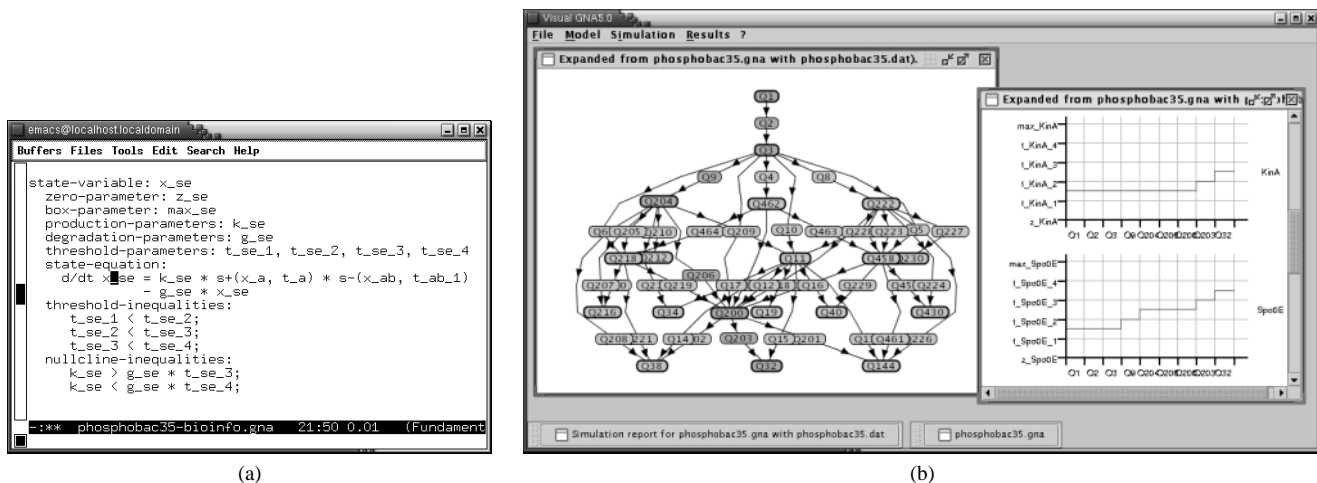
emacs@localhost.localdomain

Buffers Files Tools Edit Search Help

state-variable: x_se
  zero-parameter: z_se
  box-parameter: max_se
  production-parameters: k_se
  degradation-parameters: g_se
  threshold-parameters: t_se_1, t_se_2, t_se_3, t_se_4
  state-equation:
    d/dt x_se = k_se * s+(x_a, t_a) * s-(x_ab, t_ab_1)
              - g_se * x_se
  threshold-inequalities:
    t_se_1 < t_se_2;
    t_se_2 < t_se_3;
    t_se_3 < t_se_4;
  nullcline-inequalities:
    k_se > g_se * t_se_3;
    k_se < g_se * t_se_4;

-:** phosphobac35-bioinfo.gna 21:50 0.01 (Fundament

(a)

Visual GNA5.0

File Model Simulation Results ?

Expanded from phosphobac35.gna with phosphobac35.dat).

Q1 Q2 Q3 Q9 Q4 Q8 Q204 Q462 Q222 Q6 Q205 Q210 Q464 Q209 Q10 Q463 Q228 Q223 Q5 Q227 Q218 Q212 Q11 Q458 Q230 Q206 Q207 Q2 Q219 Q17 Q12 Q16 Q229 Q45 Q224 Q216 Q34 Q200 Q19 Q40 Q430 Q208 Q221 Q14 Q203 Q15 Q201 Q461 Q226 Q38 Q32 Q144

Expanded from phosphobac35.gna with

max_KinA
t_KinA_4
t_KinA_3
t_KinA_2
t_KinA_1
z_KinA
KinA
Q1 Q2 Q3 Q9 Q204 Q206 Q203 Q32

max_Spo0E
t_Spo0E_4
t_Spo0E_3
t_Spo0E_2
t_Spo0E_1
z_Spo0E
Spo0E
Q1 Q2 Q3 Q9 Q204 Q206 Q203 Q32

Simulation report for phosphobac35.gna with phosphobac35.dat

phosphobac35.gna

(b)